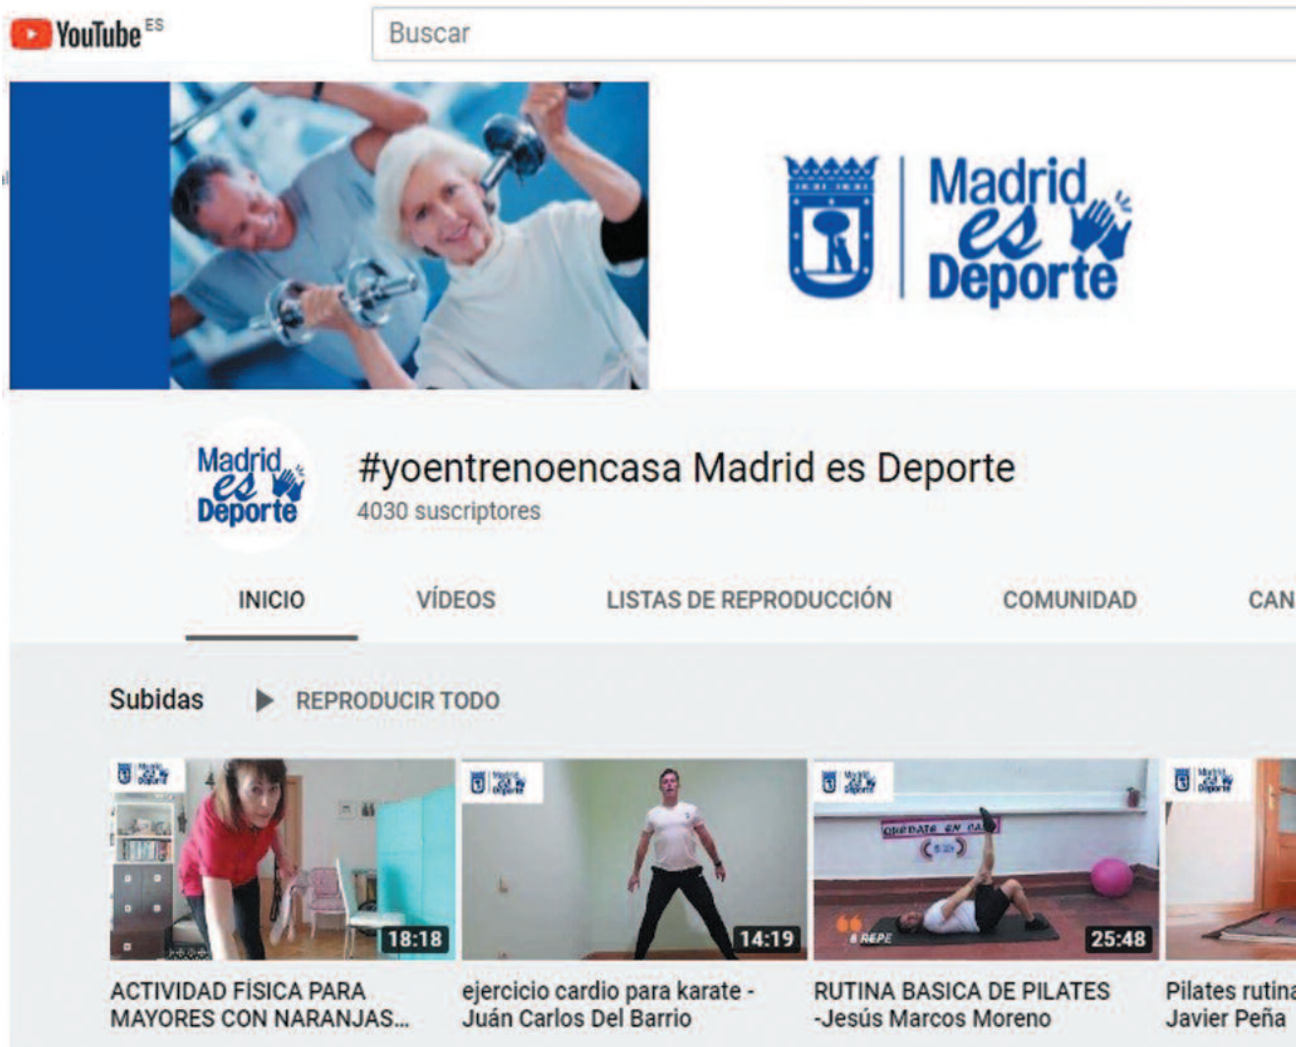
YouTube ES

Buscar

Madrid es Deporte

Madrid es Deporte

#yoentrenoencasa Madrid es Deporte
4030 suscriptores

INICIO VÍDEOS LISTAS DE REPRODUCCIÓN COMUNIDAD CAN

Subidas ▶ REPRODUCIR TODO

Madrid es Deporte
18:18
ACTIVIDAD FÍSICA PARA MAYORES CON NARANJAS...

Madrid es Deporte
14:19
ejercicio cardio para karate - Juán Carlos Del Barrio

Madrid es Deporte
QUEDATE EN CA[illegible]
25:48
RUTINA BASICA DE PILATES -Jesús Marcos Moreno

Madrid es Deporte
Pilates rutina Javier Peña